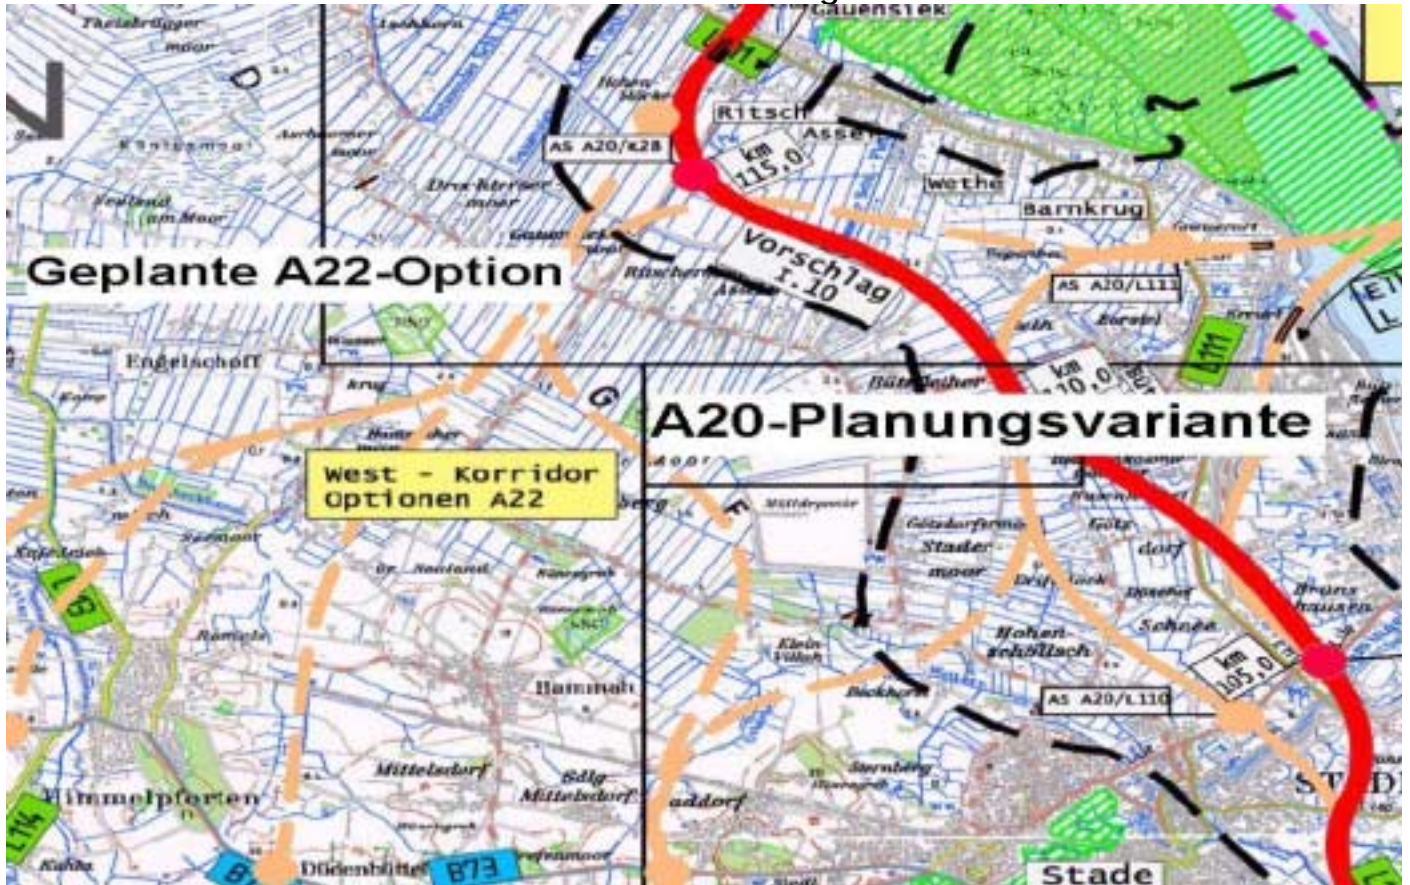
Geplante A22-Option

A20-Planungsvariante

West - Korridor
Optionen A22

Vorschlag
I.10

AS A20/K28

km
115,0

km
110,0

km
105,0

AS A20/L111

AS A20/L110

Ritsch
Assel
Wethe
Barnkrug
Gauensiek
Engelschoff
Hammah
Mittelsdorf
Himmelpforten
Stader
moor
Hohen-
schöbüsch
Brunshausen
Schnee
Stade
B73
L111
L114